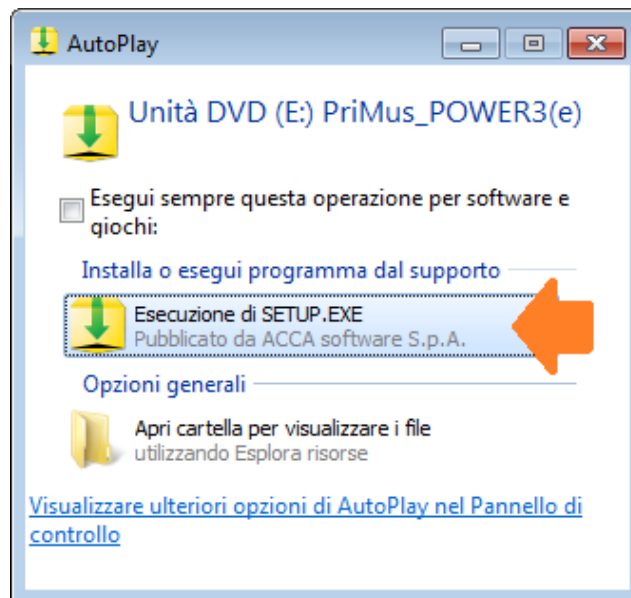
AutoPlay

Unità DVD (E:) PriMus_POWER3(e)

Esegui sempre questa operazione per software e giochi:

Installa o esegui programma dal supporto

Esecuzione di SETUP.EXE
Pubblicato da ACCA software S.p.A.

Opzioni generali

Apri cartella per visualizzare i file
utilizzando Esplora risorse

Visualizzare ulteriori opzioni di AutoPlay nel Pannello di controllo